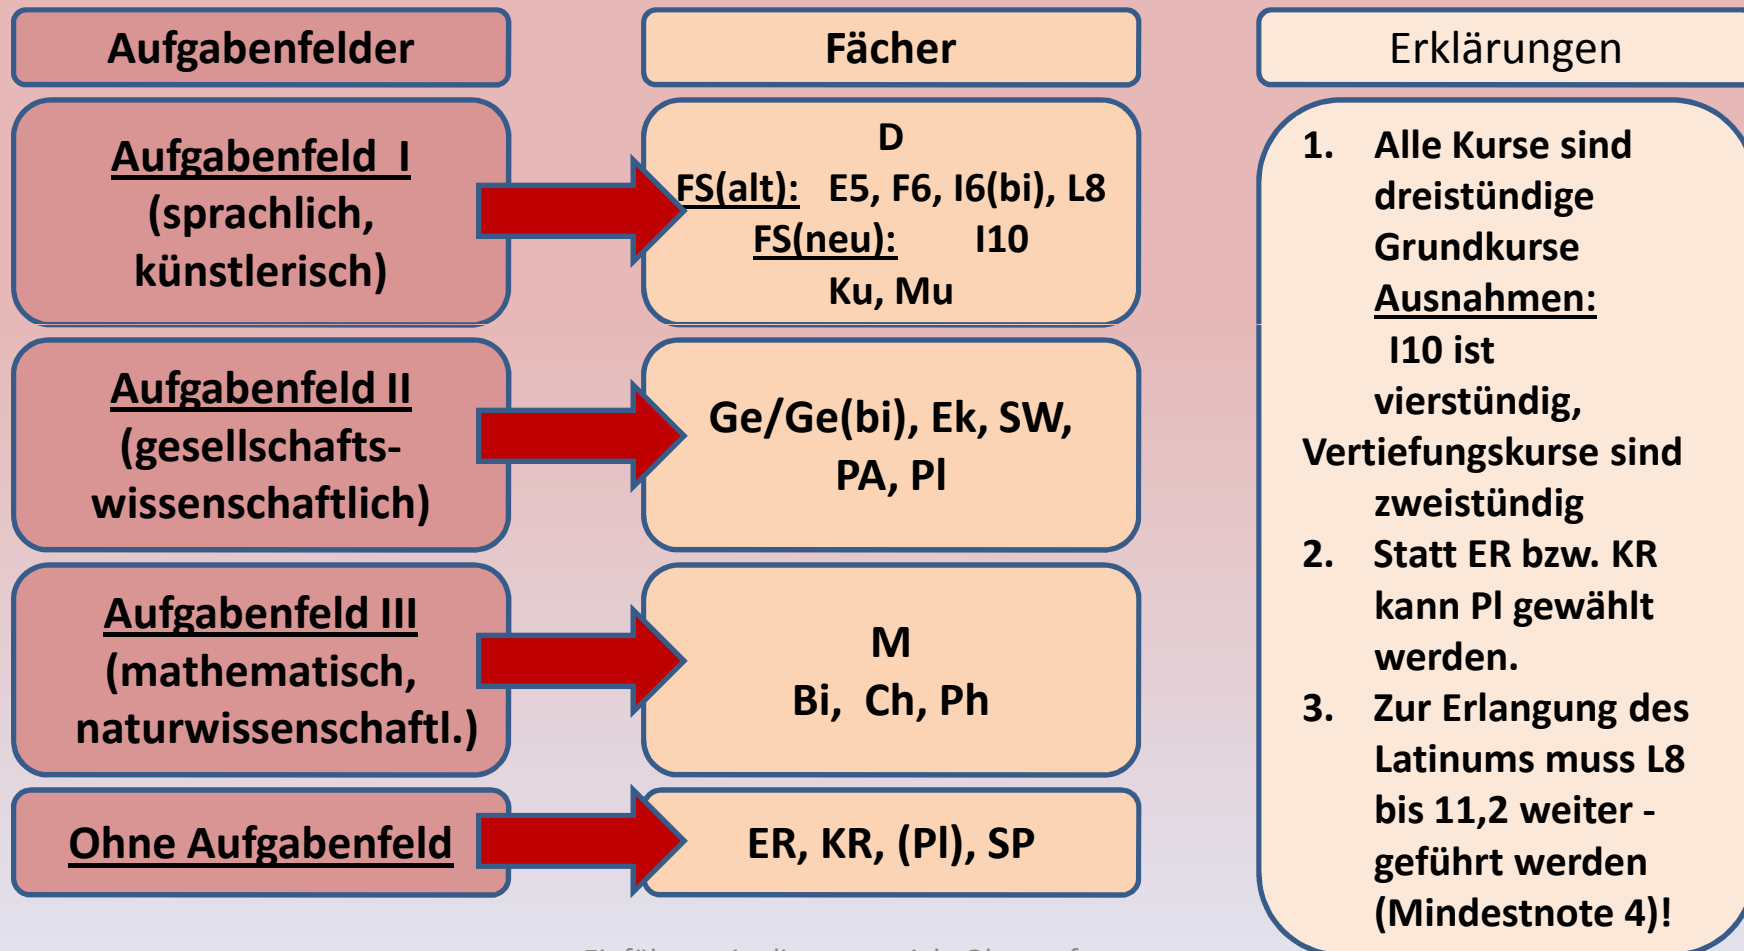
Aufgabenfelder

Fächer

Erklärungen

Aufgabenfeld I (sprachlich, künstlerisch)

D
FS(alt): E5, F6, I6(bi), L8
FS(neu): I10
Ku, Mu

Aufgabenfeld II (gesellschafts-wissenschaftlich)

Ge/Ge(bi), Ek, SW, PA, Pl

Aufgabenfeld III (mathematisch, naturwissenschaftl.)

M
Bi, Ch, Ph

Ohne Aufgabenfeld

ER, KR, (Pl), SP

1. Alle Kurse sind dreistündige Grundkurse
Ausnahmen:
I10 ist vierstündig,
Vertiefungskurse sind zweistündig
2. Statt ER bzw. KR kann Pl gewählt werden.
3. Zur Erlangung des Latinums muss L8 bis 11,2 weiter - geführt werden (Mindestnote 4)!

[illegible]